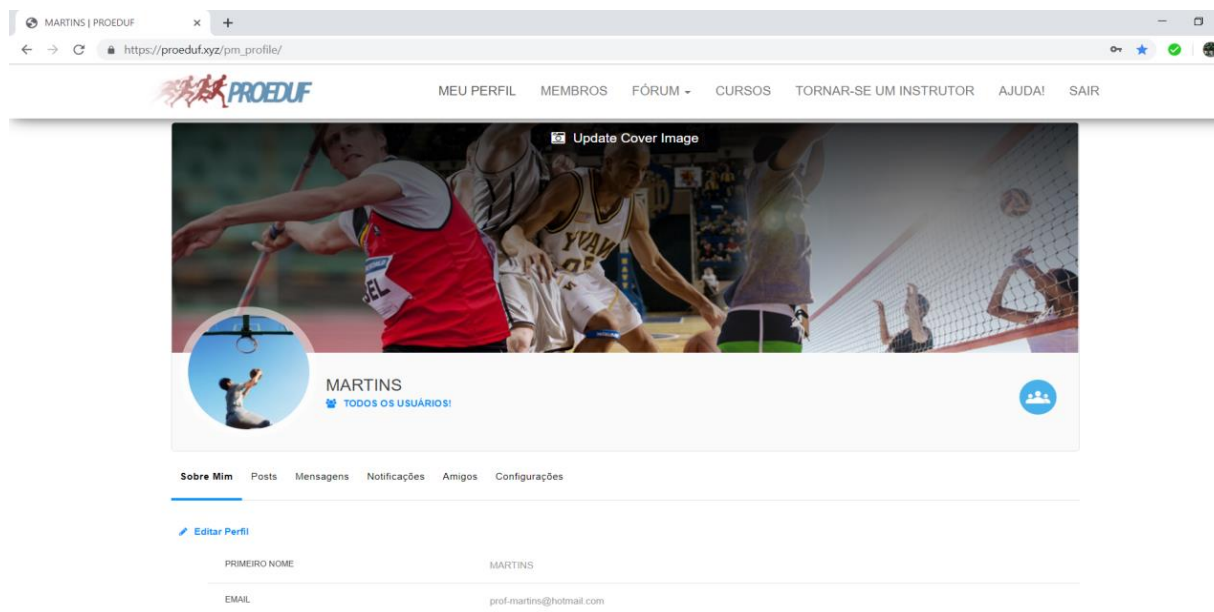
MARTINS | PROEDUF

https://proeduf.xyz/pm_profile/

PROEDUF

MEU PERFIL MEMBROS FÓRUM CURSOS TORNAR-SE UM INSTRUTOR AJUDA! SAIR

Update Cover Image

MARTINS
TODOS OS USUÁRIOS!

Sobre Mim Posts Mensagens Notificações Amigos Configurações

Editar Perfil

| PRIMEIRO NOME | MARTINS |
|---|---|
| EMAIL | prof-martins@hotmail.com |